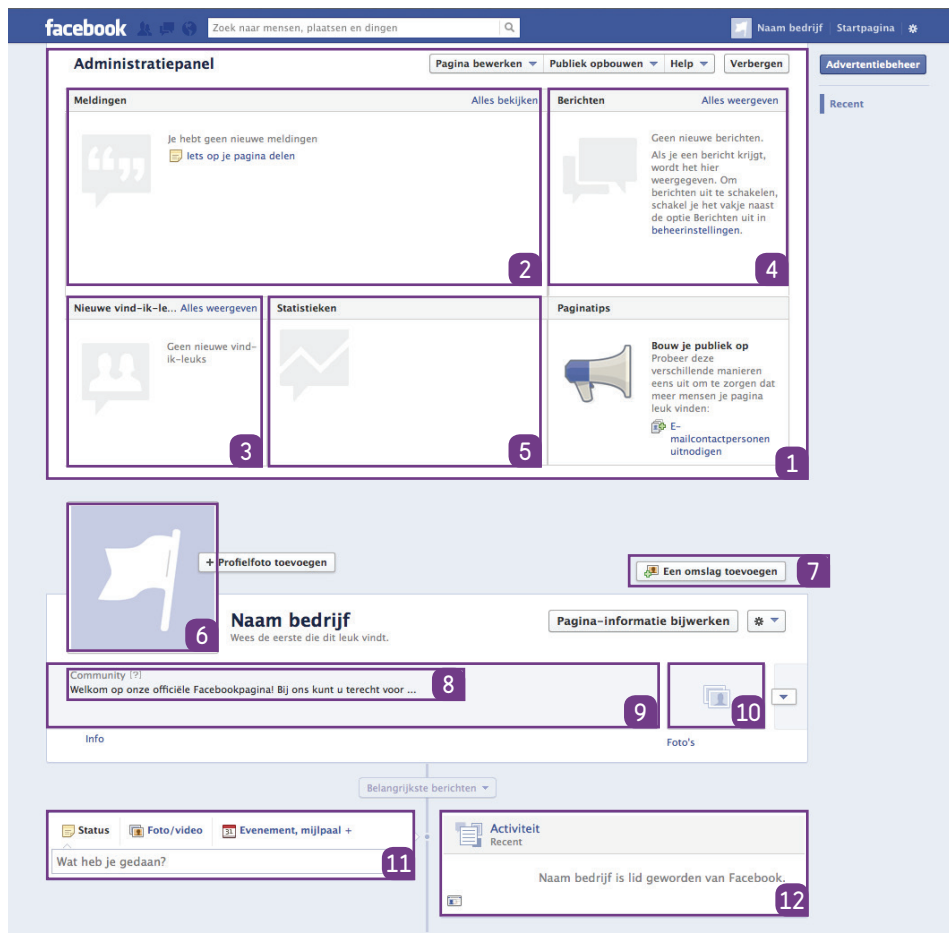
facebook

Zoek naar mensen, plaatsen en dingen

Naam bedrijf | Startpagina

Administratiepanel

Pagina bewerken | Publiek opbouwen | Help | Verbergen

Advertentiebeheer

Recent

Meldingen | Alles bekijken

Je hebt geen nieuwe meldingen

Iets op je pagina delen

2

Berichten | Alles weergeven

Geen nieuwe berichten.

Als je een bericht krijgt, wordt het hier weergegeven. Om berichten uit te schakelen, schakel je het vakje naast de optie Berichten uit in beheerinstellingen.

4

Nieuwe vind-ik-le... Alles weergeven

Geen nieuwe vind-ik-leuks

3

Statistieken

5

Paginatips

Bouw je publiek op

Probeer deze verschillende manieren eens uit om te zorgen dat meer mensen je pagina leuk vinden:

E-mailcontactpersonen uitnodigen

1

+ Profielfoto toevoegen

Een omslag toevoegen

7

Naam bedrijf

Wees de eerste die dit leuk vindt.

Pagina-informatie bijwerken

6

Community [?]

Welkom op onze officiële Facebookpagina! Bij ons kunt u terecht voor ...

8

9

10

Info

Foto's

Belangrijkste berichten

Status | Foto/video | Evenement, mijlpaal +

Wat heb je gedaan?

11

Activiteit

Recent

Naam bedrijf is lid geworden van Facebook.

12